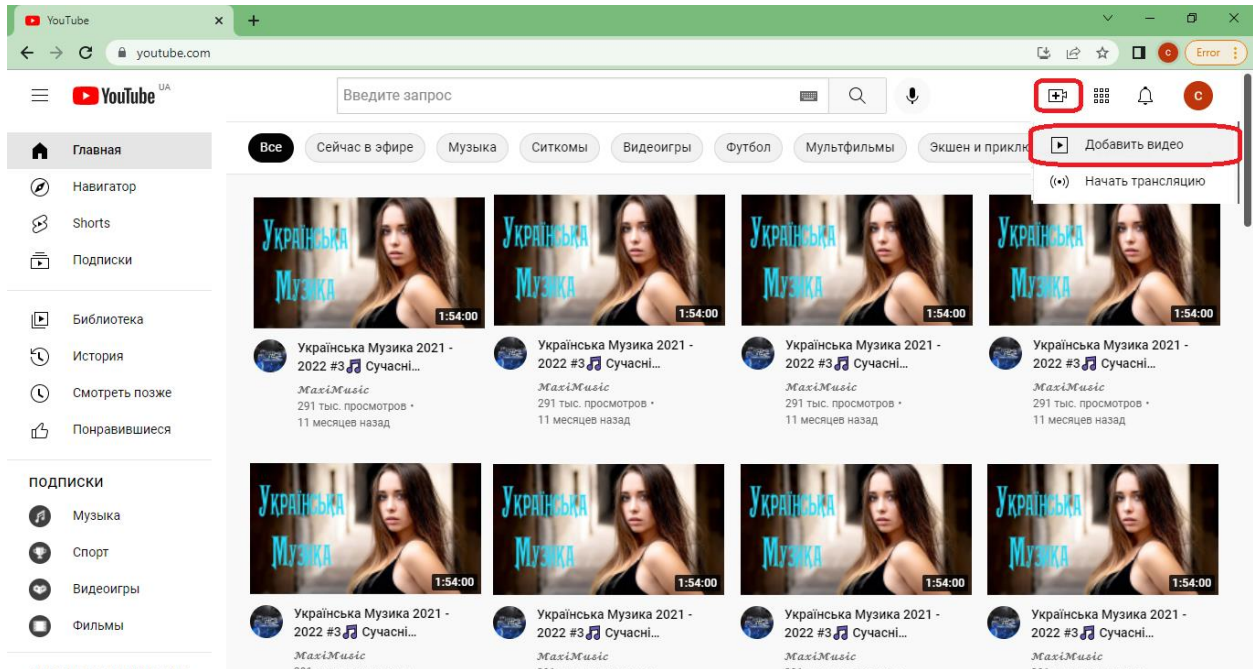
YouTube
youtube.com
Error
YouTube UA
Введите запрос
Добавить видео
Начать трансляцию
Главная
Навигатор
Shorts
Подписки
Библиотека
История
Смотреть позже
Понравившиеся
ПОДПИСКИ
Музыка
Спорт
Видеоигры
Фильмы
Все
Сейчас в эфире
Музыка
Ситкомы
Видеоигры
Футбол
Мультфильмы
Экшен и прикл

Українська Музика
1:54:00
Українська Музика 2021 - 2022 #3 Сучасні...
MaxiMusic
291 тыс. просмотров • 11 месяцев назад

Українська Музика
1:54:00
Українська Музика 2021 - 2022 #3 Сучасні...
MaxiMusic
291 тыс. просмотров • 11 месяцев назад

Українська Музика
1:54:00
Українська Музика 2021 - 2022 #3 Сучасні...
MaxiMusic
291 тыс. просмотров • 11 месяцев назад

Українська Музика
1:54:00
Українська Музика 2021 - 2022 #3 Сучасні...
MaxiMusic
291 тыс. просмотров • 11 месяцев назад

Українська Музика
1:54:00
Українська Музика 2021 - 2022 #3 Сучасні...
MaxiMusic

Українська Музика
1:54:00
Українська Музика 2021 - 2022 #3 Сучасні...
MaxiMusic

Українська Музика
1:54:00
Українська Музика 2021 - 2022 #3 Сучасні...
MaxiMusic

Українська Музика
1:54:00
Українська Музика 2021 - 2022 #3 Сучасні...
MaxiMusic